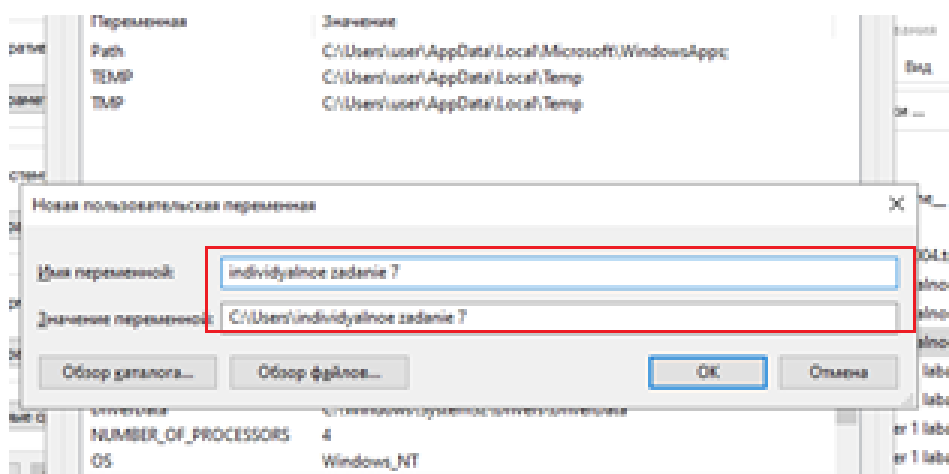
Переменная Значение
Path C:\Users\user\AppData\Local\Microsoft\WindowsApps;
TEMP C:\Users\user\AppData\Local\Temp
TMP C:\Users\user\AppData\Local\Temp

Новая пользовательская переменная

Имя переменной: individyalnoe zadanie 7
Значение переменной: C:\Users\individyalnoe zadanie 7

Обзор каталога... Обзор файлов... ОК Отмена

DriverData C:\Windows\System32\Drivers\DriverData
NUMBER_OF_PROCESSORS 4
OS Windows_NT